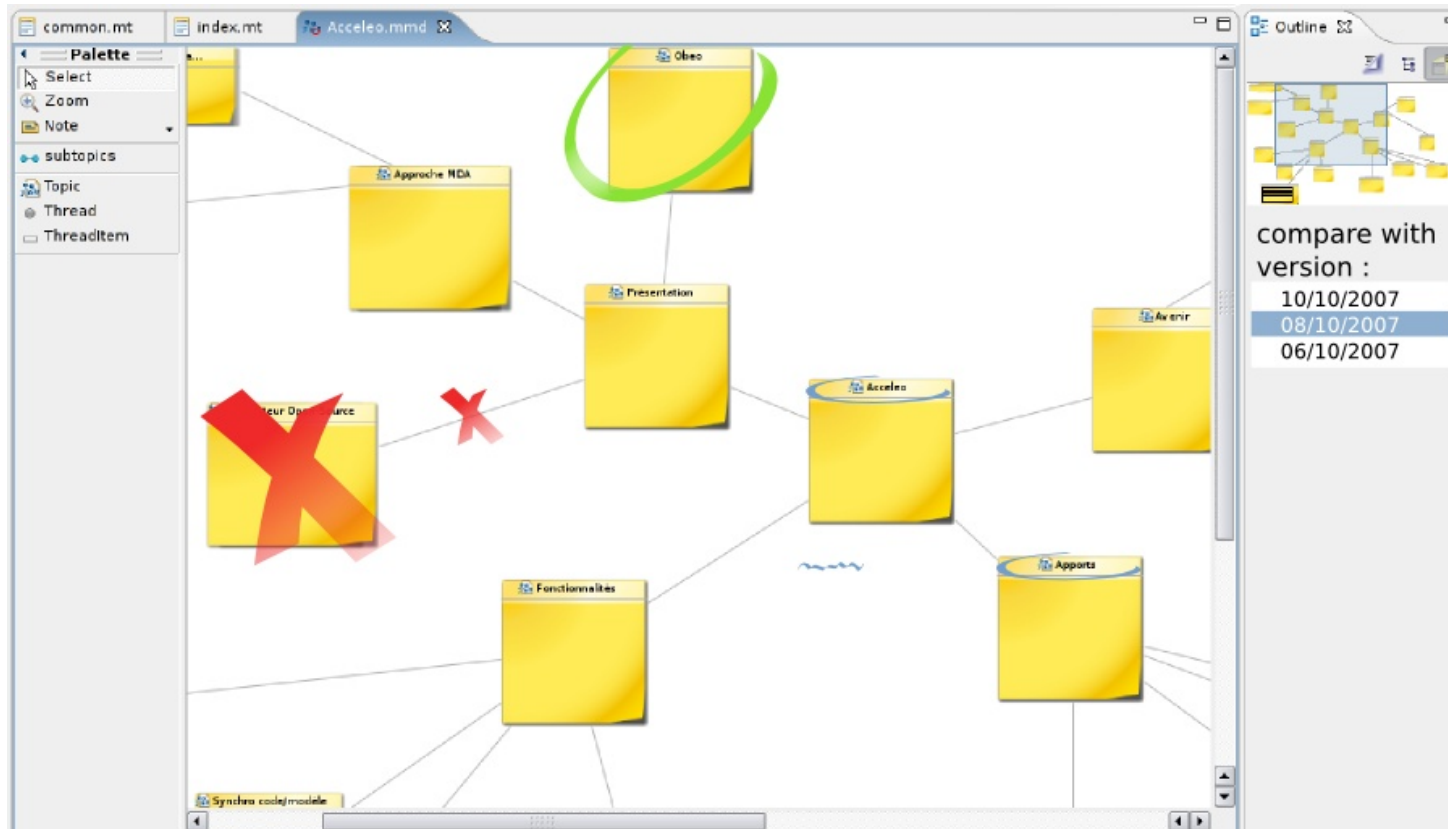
common.mt
index.mt
Acceleo.mmd
Outline
Palette
Select
Zoom
Note
subtopics
Topic
Thread
ThreadItem
Obeo
Approche MDA
Présentation
Avenir
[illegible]teur Open Source
Acceleo
Fonctionnalités
Apports
Synchro code/modele
compare with version :
10/10/2007
08/10/2007
06/10/2007